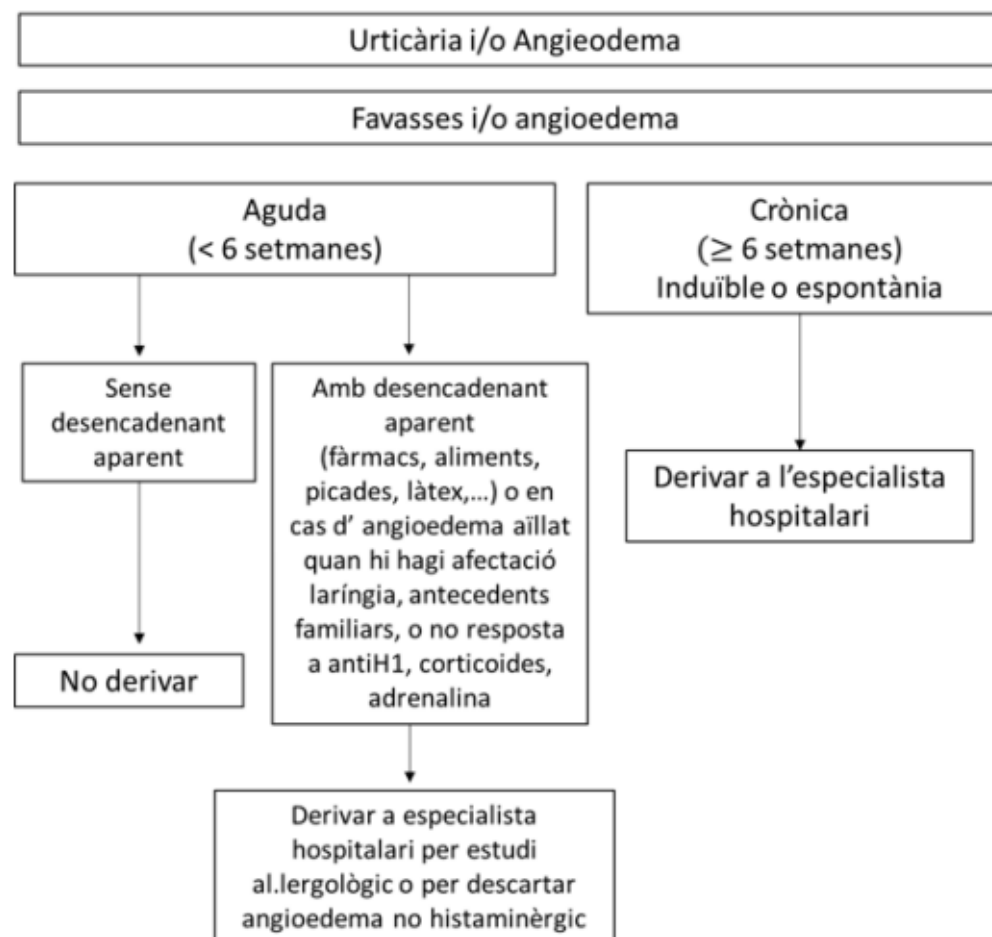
Urticària i/o Angieodema

Favasses i/o angioedema

Aguda
(< 6 setmanes)

Crònica
($\geq$ 6 setmanes)
Induïble o espontània

Sense desencadenant aparent

Amb desencadenant aparent (fàrmacs, aliments, picades, làtex,…) o en cas d’ angioedema aïllat quan hi hagi afectació laríngia, antecedents familiars, o no resposta a antiH1, corticoides, adrenalina

Derivar a l’especialista hospitalari

No derivar

Derivar a especialista hospitalari per estudi al.lergològic o per descartar angioedema no histaminèrgic